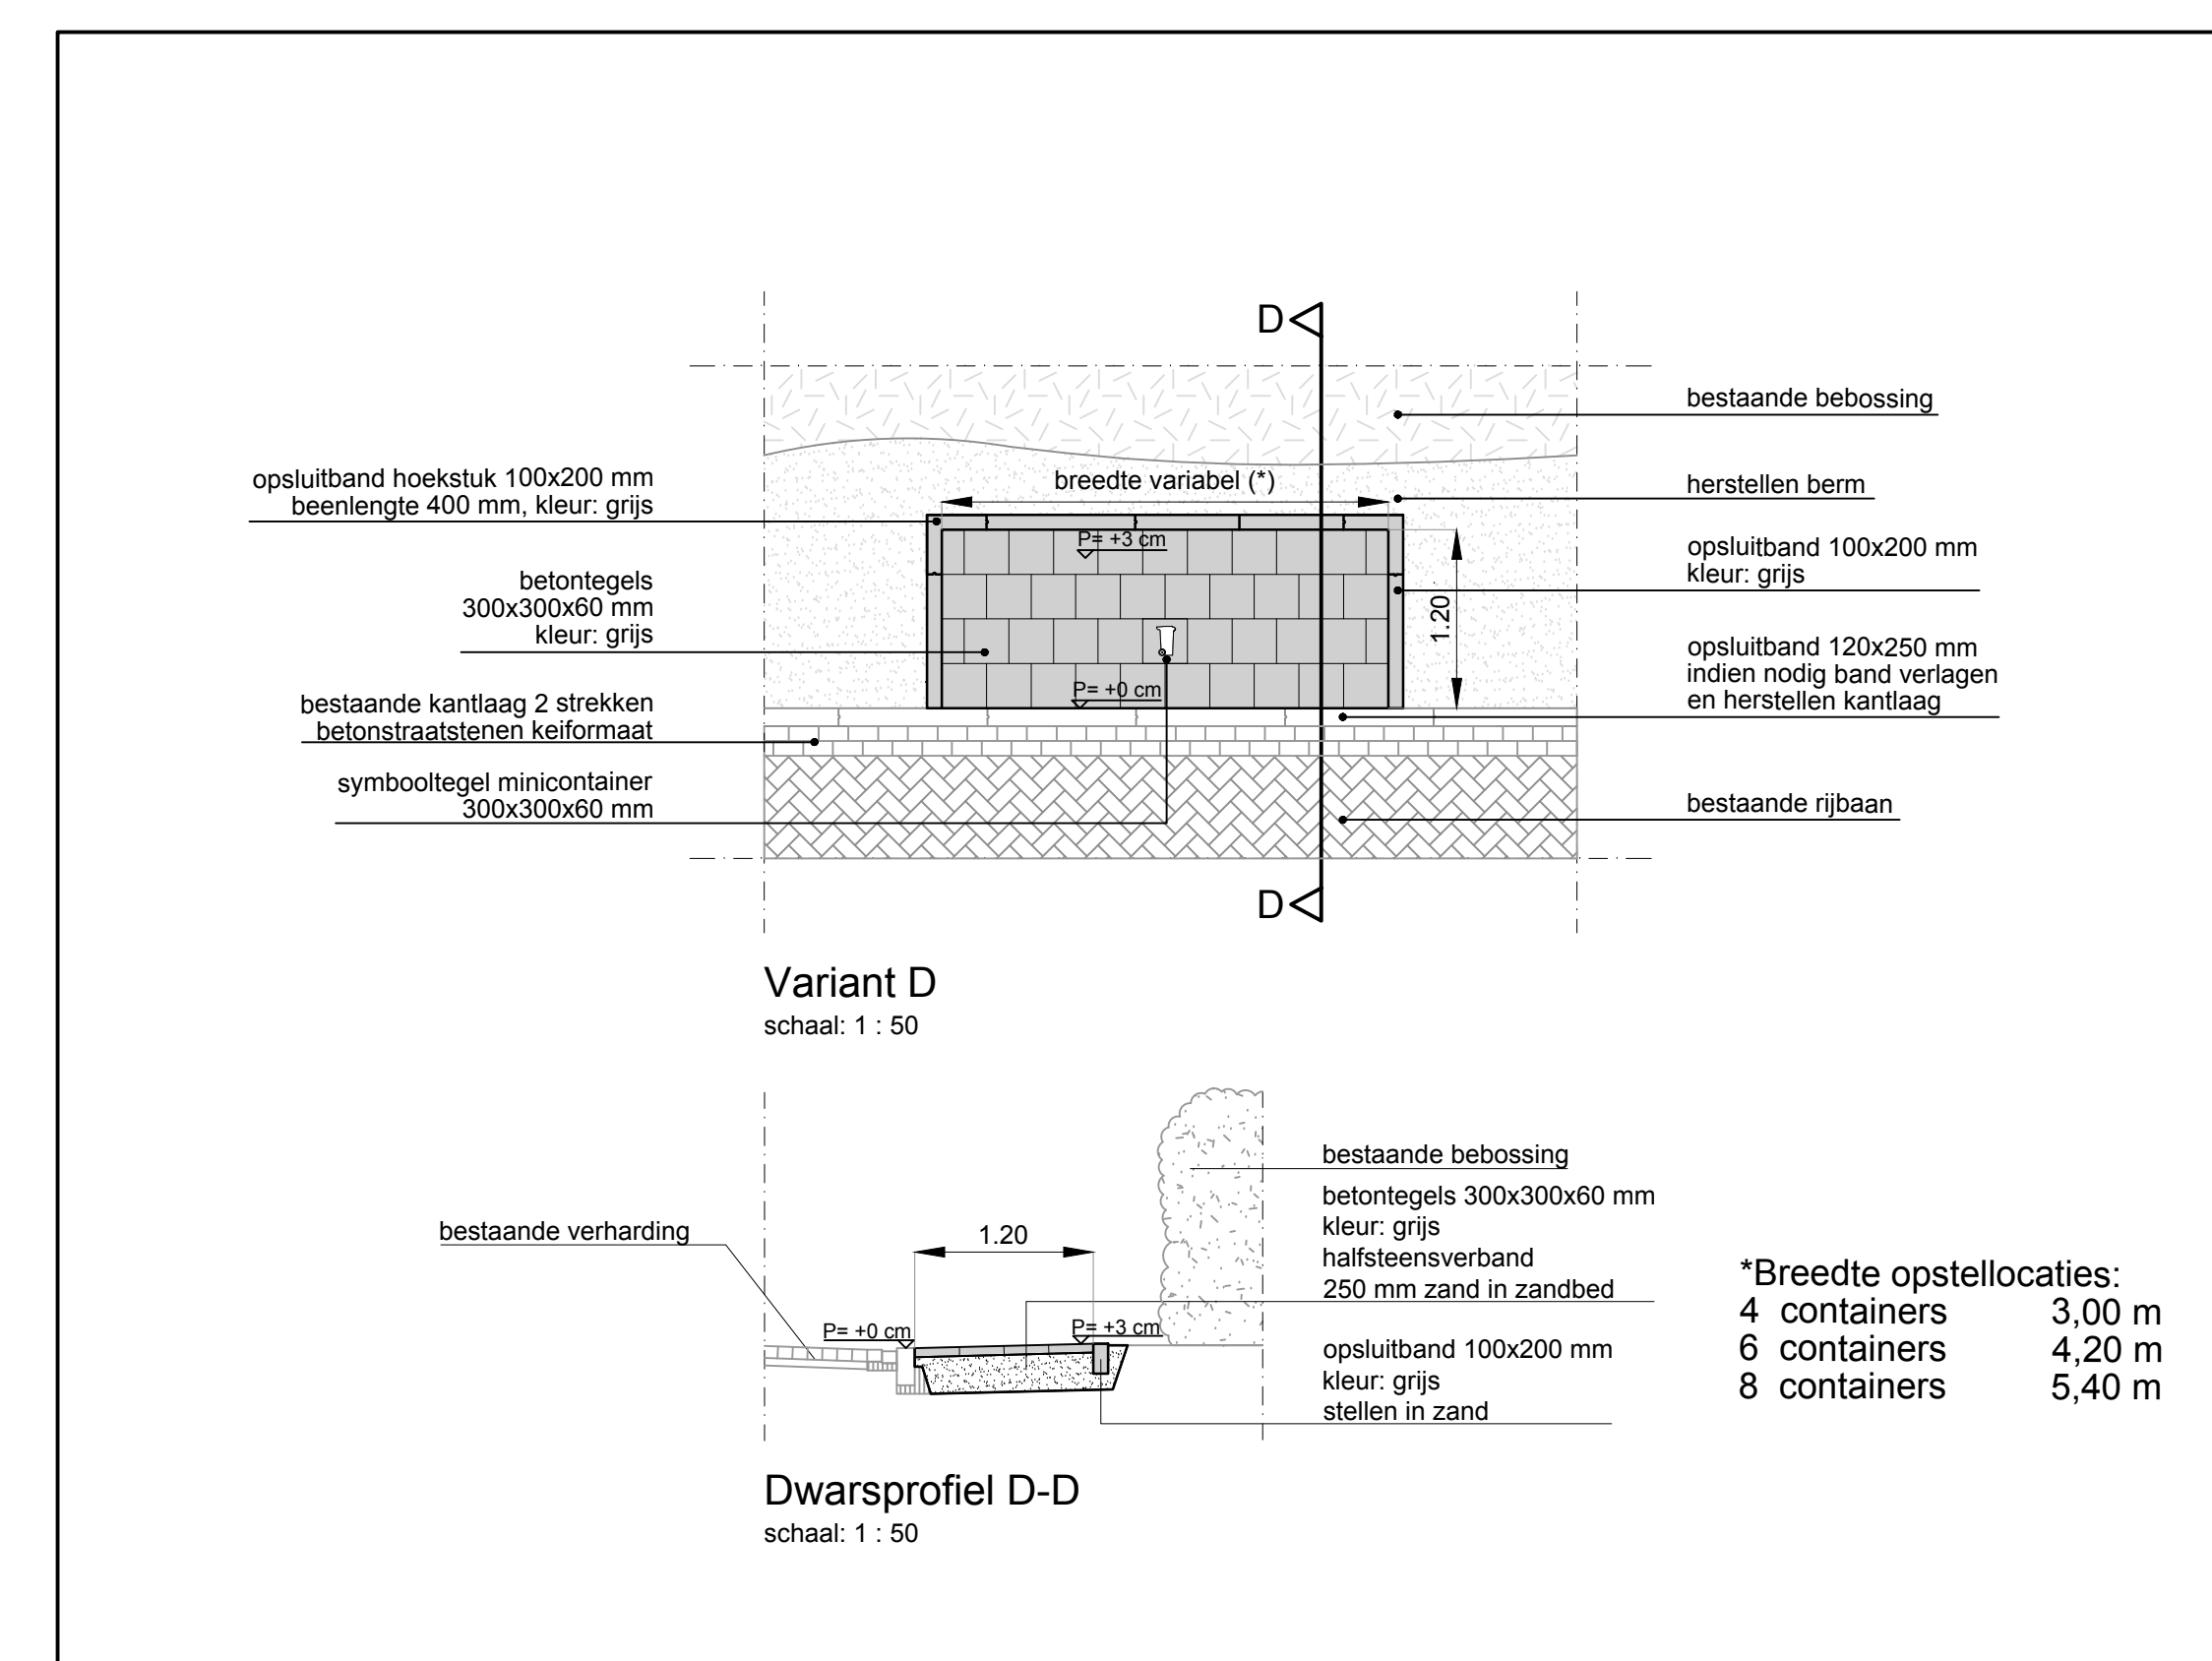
D

bestaande bebossing

opsluitband hoekstuk 100x200 mm
beenlengte 400 mm, kleur: grijs

breedte variabel (*)

herstellen berm

P= +3 cm

opsluitband 100x200 mm
kleur: grijs

betontegels
300x300x60 mm
kleur: grijs

1.20

opsluitband 120x250 mm
indien nodig band verlagen
en herstellen kantlaag

P= +0 cm

bestaande kantlaag 2 strekken
betonstraatstenen keiformaat

symbooltegel minicontainer
300x300x60 mm

bestaande rijbaan

D

Variant D
schaal: 1 : 50

bestaande bebossing

betontegels 300x300x60 mm
kleur: grijs
halfsteensverband
250 mm zand in zandbed

bestaande verharding

1.20

P= +0 cm

P= +3 cm

opsluitband 100x200 mm
kleur: grijs
stellen in zand

*Breedte opstellocaties:

| | |
|---|---|
| 4 containers | 3,00 m |
| 6 containers | 4,20 m |
| 8 containers | 5,40 m |

Dwarsprofiel D-D
schaal: 1 : 50